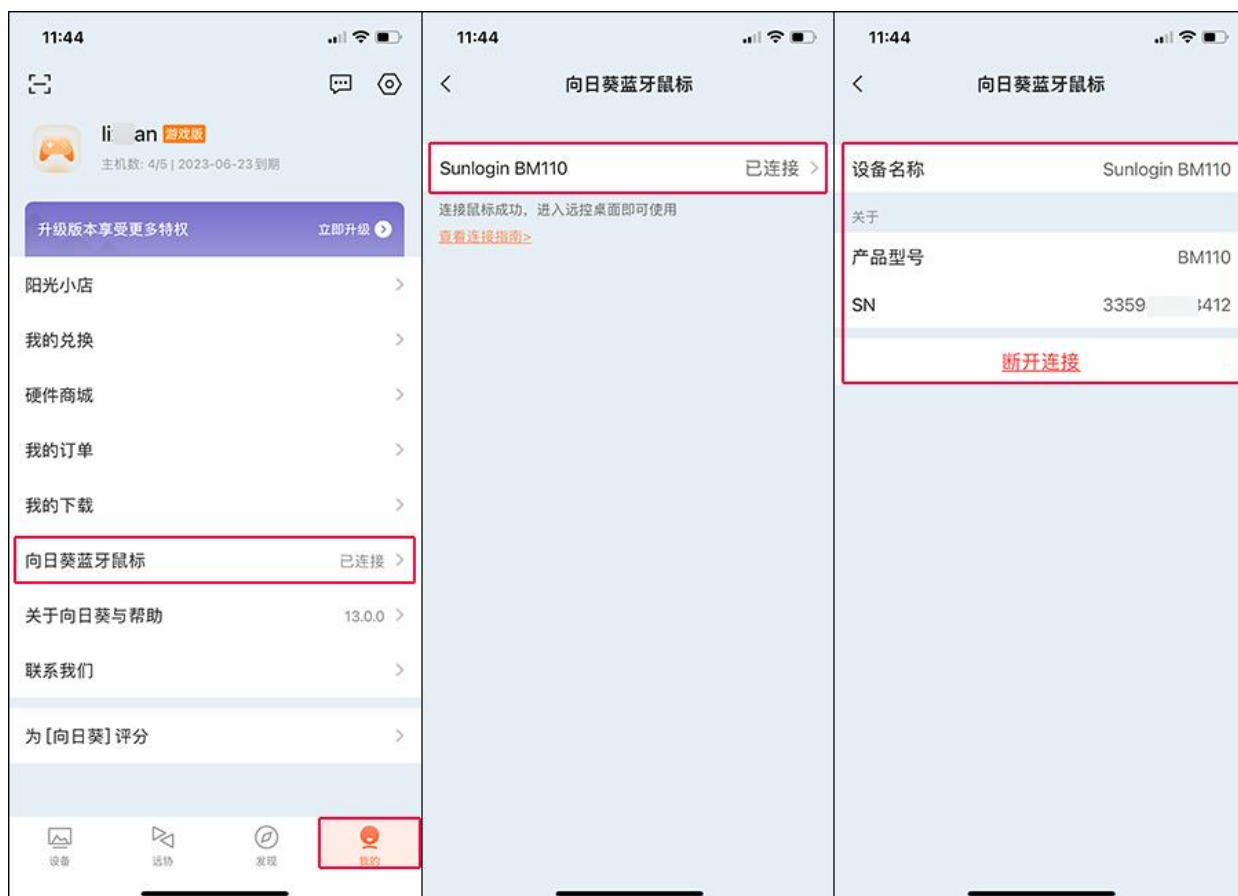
11:44

li an 游戏版
主机数: 4/5 | 2023-06-23到期

升级版本享受更多特权
立即升级

阳光小店

我的兑换

硬件商城

我的订单

我的下载

向日葵蓝牙鼠标 已连接

关于向日葵与帮助 13.0.0

联系我们

为[向日葵]评分

设备
远协
发现
我的

11:44

向日葵蓝牙鼠标

Sunlogin BM110 已连接

连接鼠标成功，进入远控桌面即可使用

查看连接指南>

11:44

向日葵蓝牙鼠标

设备名称 Sunlogin BM110

关于

产品型号 BM110

SN 3359 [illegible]412

断开连接